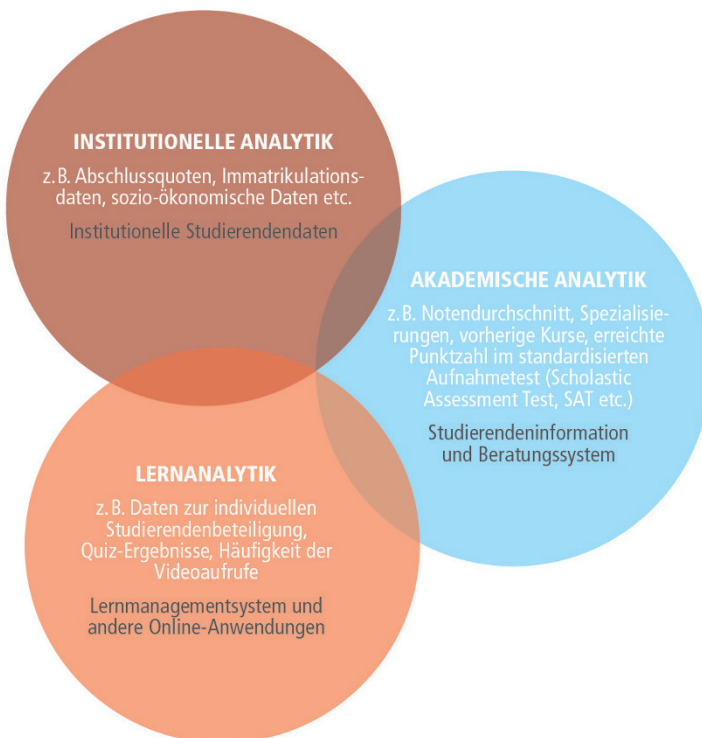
INSTITUTIONELLE ANALYTIK

z. B. Abschlussquoten, Immatrikulationsdaten, sozio-ökonomische Daten etc.

Institutionelle Studierendendaten

AKADEMISCHE ANALYTIK

z. B. Notendurchschnitt, Spezialisierungen, vorherige Kurse, erreichte Punktzahl im standardisierten Aufnahmetest (Scholastic Assessment Test, SAT etc.)

Studierendeninformation und Beratungssystem

LERNANALYTIK

z. B. Daten zur individuellen Studierendenbeteiligung, Quiz-Ergebnisse, Häufigkeit der Videoaufrufe

Lernmanagementsystem und andere Online-Anwendungen